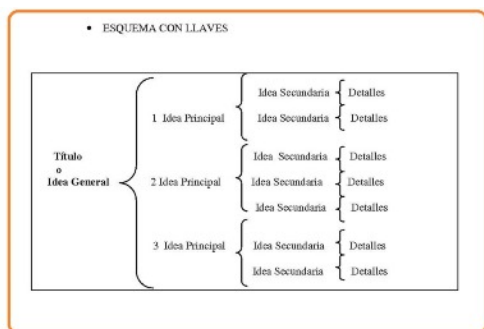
• ESQUEMA CON LLAVES

Título
o
Idea General

1 Idea Principal
Idea Secundaria Detalles
Idea Secundaria Detalles

2 Idea Principal
Idea Secundaria Detalles
Idea Secundaria Detalles
Idea Secundaria Detalles

3 Idea Principal
Idea Secundaria Detalles
Idea Secundaria Detalles